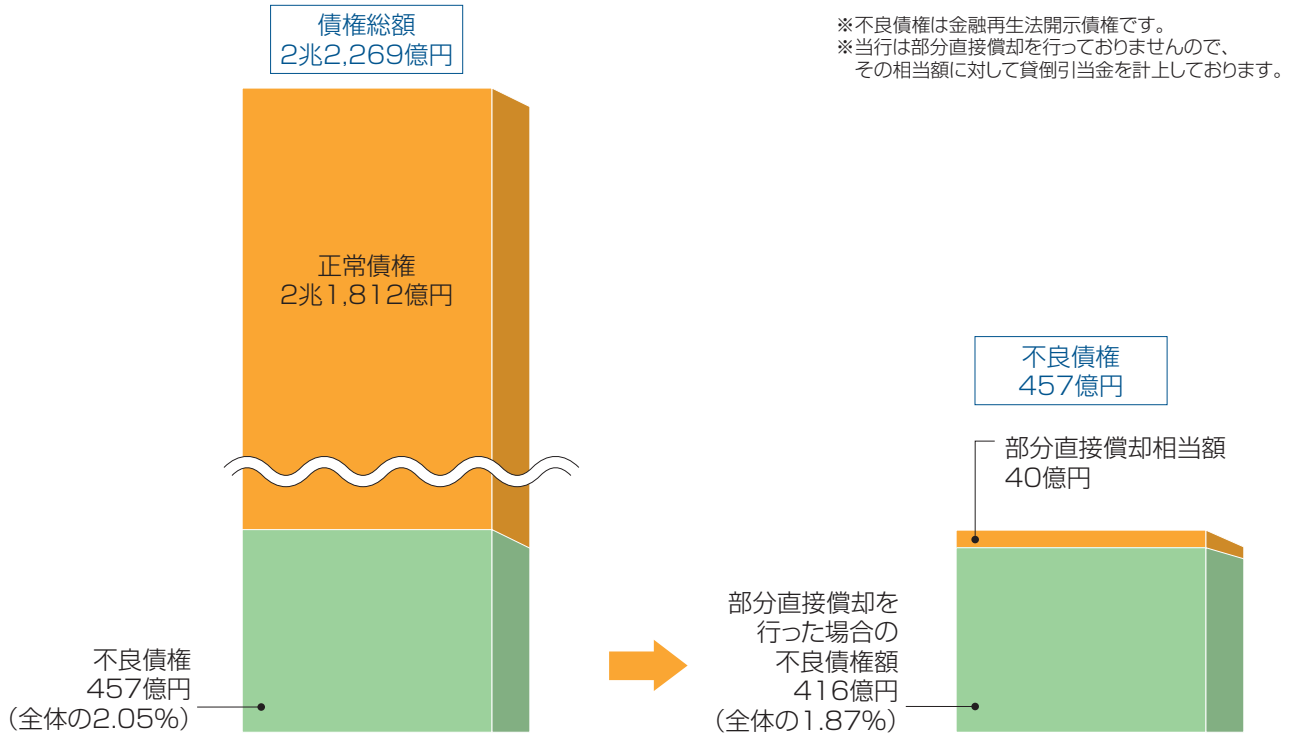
債権総額
2兆2,269億円

※不良債権は金融再生法開示債権です。
※当行は部分直接償却を行っておりませんので、その相当額に対して貸倒引当金を計上しております。

正常債権
2兆1,812億円

不良債権
457億円
(全体の2.05%)

不良債権
457億円

部分直接償却相当額
40億円

部分直接償却を行った場合の不良債権額
416億円
(全体の1.87%)